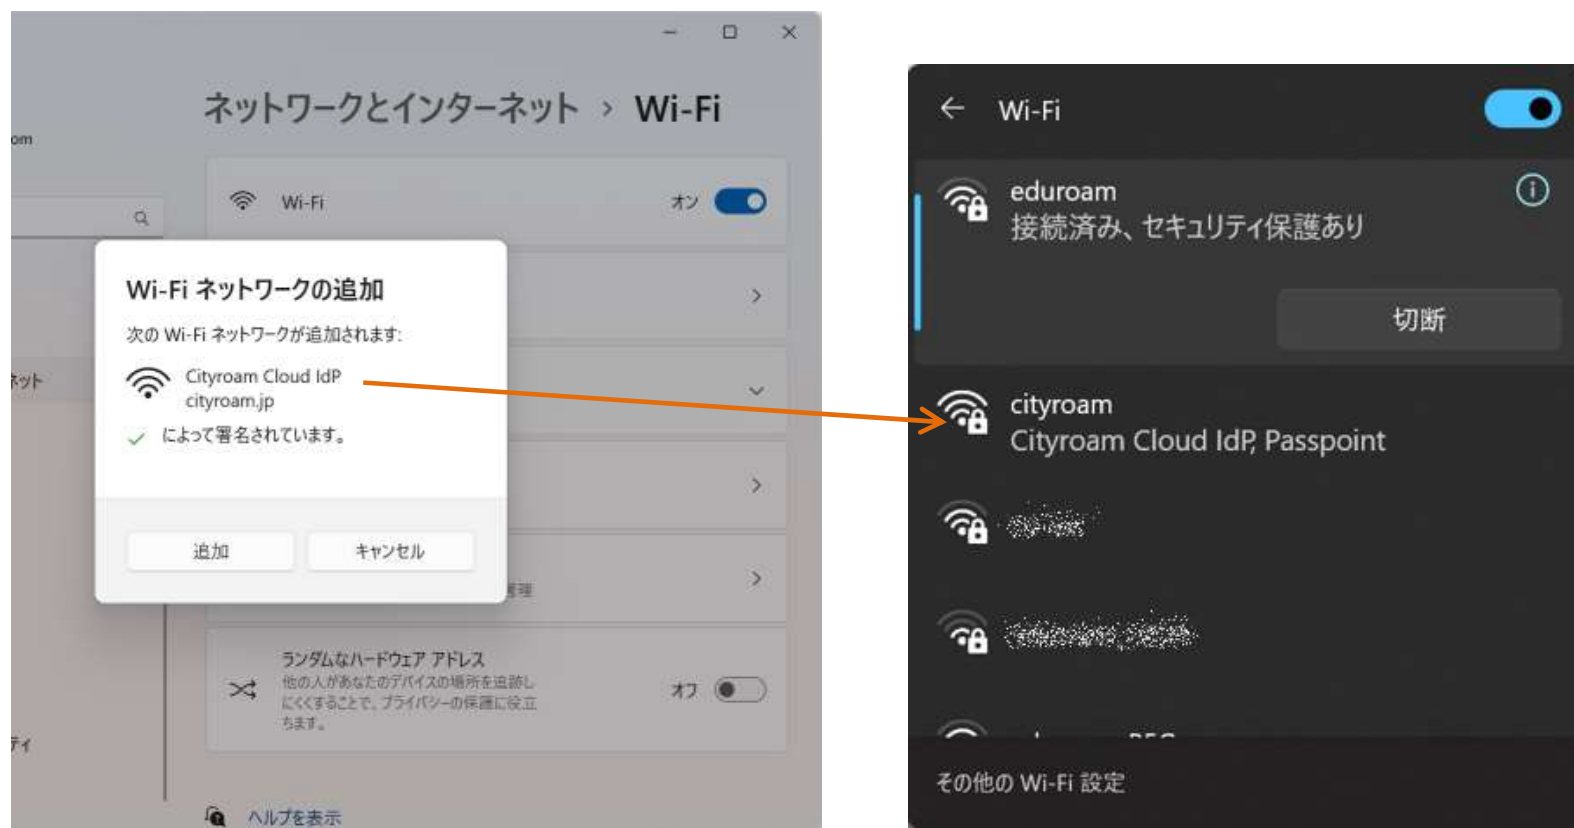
om

ネット

ティ

ネットワークとインターネット › Wi-Fi

Wi-Fi オン

Wi-Fi ネットワークの追加

次の Wi-Fi ネットワークが追加されます:

Cityroam Cloud IdP
cityroam.jp

によって署名されています。

追加 キャンセル

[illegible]管理

ランダムなハードウェア アドレス
他の人があなたのデバイスの場所を追跡しにくくすることで、プライバシーの保護に役立ちます。 オフ

ヘルプを表示

Wi-Fi

eduroam
接続済み、セキュリティ保護あり

切断

cityroam
Cityroam Cloud IdP, Passpoint

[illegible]

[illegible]

その他の Wi-Fi 設定